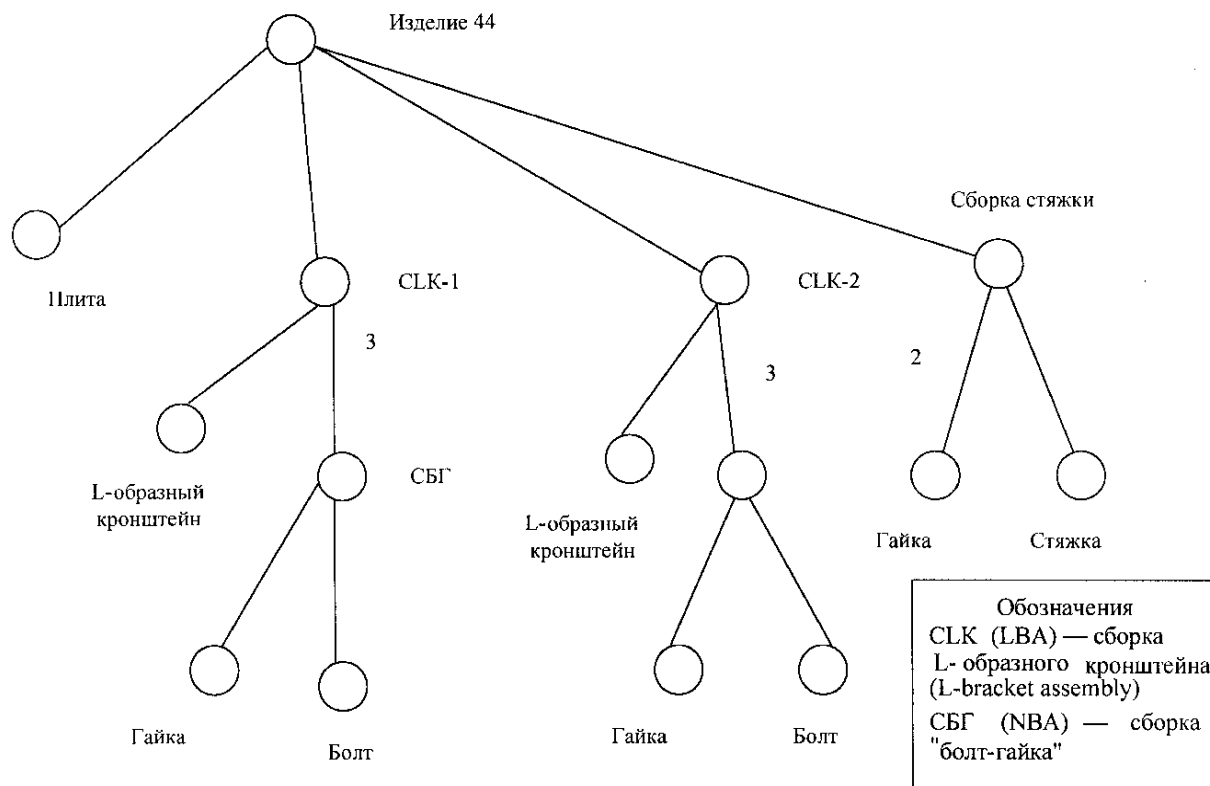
Изделие 44

Сборка стяжки

Плита

CLK-1

CLK-2

3

3

2

СБГ

L-образный кронштейн

L-образный кронштейн

Гайка

Стяжка

Гайка

Болт

Гайка

Болт

Обозначения
CLK (LBA) — сборка L- образного кронштейна (L-bracket assembly)
СБГ (NBA) — сборка "болт-гайка"